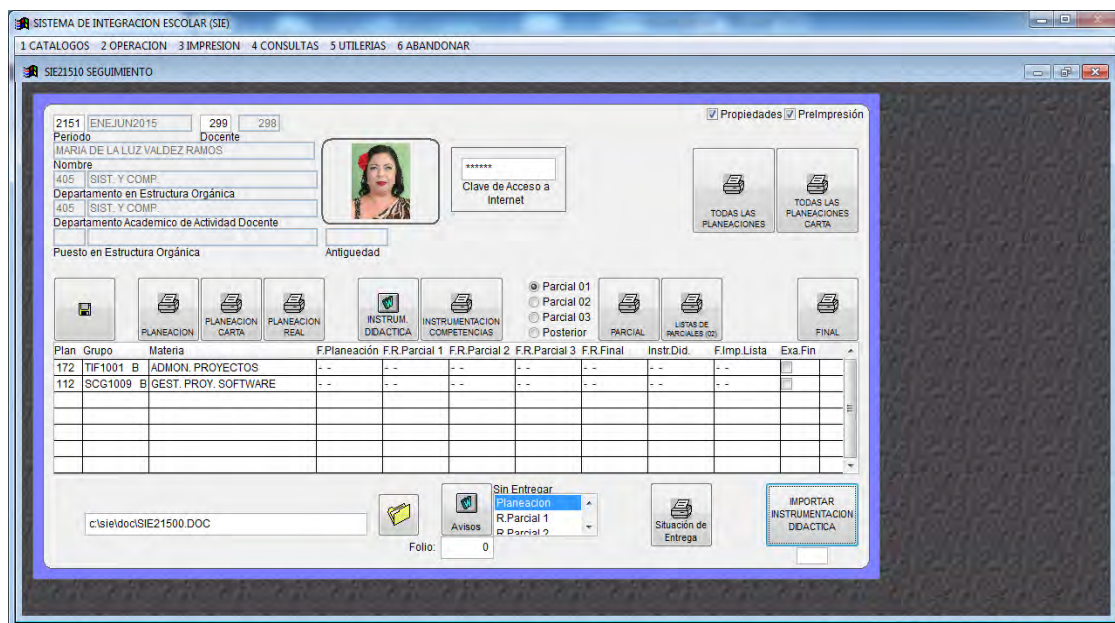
SISTEMA DE INTEGRACION ESCOLAR (SIE)

1 CATALOGOS 2 OPERACION 3 IMPRESION 4 CONSULTAS 5 UTILERIAS 6 ABANDONAR

SIE21510 SEGUIMIENTO

Propiedades Prelmpresión

2151 ENEJUN2015 299 298
Periodo Docente
MARIA DE LA LUZ VALDEZ RAMOS
Nombre
405 SIST. Y COMP.
Departamento en Estructura Orgánica
405 SIST. Y COMP.
Departamento Academico de Actividad Docente
Puesto en Estructura Orgánica Antiguedad

******
Clave de Acceso a Internet

TODAS LAS PLANEACIONES
TODAS LAS PLANEACIONES CARTA

PLANEACION
PLANEACION CARTA
PLANEACION REAL
INSTRUM. DIDACTICA
INSTRUMENTACION COMPETENCIAS
Parcial 01
Parcial 02
Parcial 03
Posterior
PARCIAL
LISTAS DE PARCIALES (02)
FINAL

| Plan | Grupo | | Materia | F.Planeación | F.R.Parcial 1 | F.R.Parcial 2 | F.R.Parcial 3 | F.R.Final | Instr.Did. | F.Imp.Lista | Exa.Fin |
|---|---|---|---|---|---|---|---|---|---|---|---|
| 172 | TIF1001 | B | ADMON. PROYECTOS | - - | - - | - - | - - | - - | - - | - - | |
| 112 | SCG1009 | B | GEST. PROY. SOFTWARE | - - | - - | - - | - - | - - | - - | - - | |

c:\sie\doc\SIE21500.DOC

Avisos
Folio: 0

Sin Entregar
Planeacion
R.Parcial 1
R.Parcial 2

Situación de Entrega

IMPORTAR INSTRUMENTACION DIDACTICA